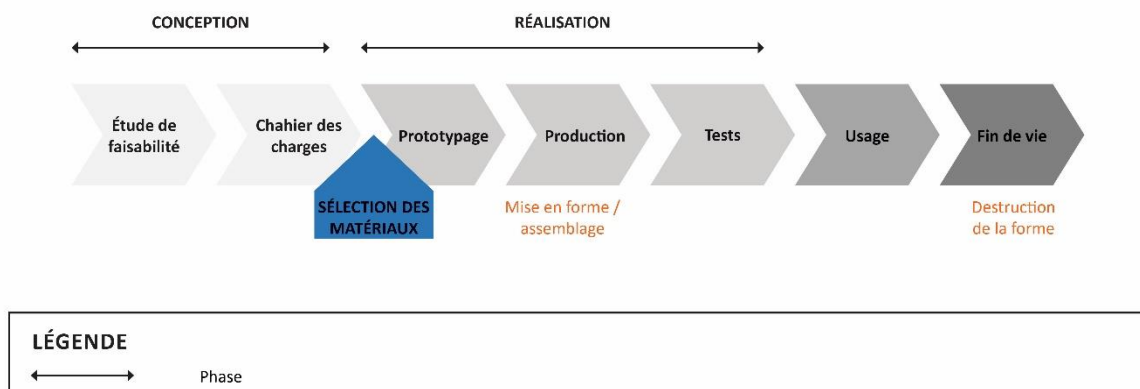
CONCEPTION

RÉALISATION

Étude de faisabilité

Chahier des charges

Prototypage

Production

Tests

Usage

Fin de vie

SÉLECTION DES MATÉRIAUX

Mise en forme / assemblage

Destruction de la forme

LÉGENDE

Phase